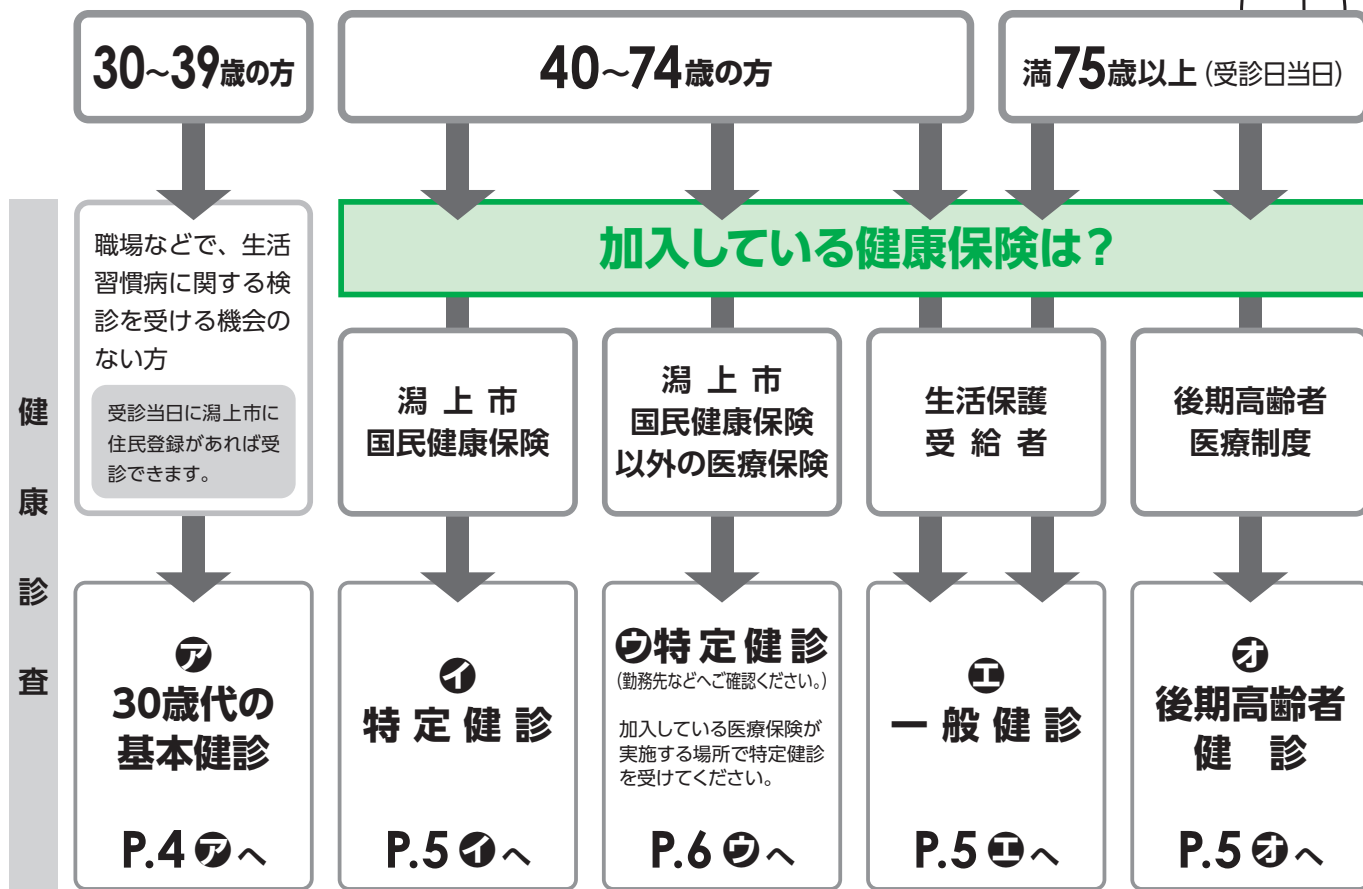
30~39歳の方

40~74歳の方

満75歳以上（受診日当日）

健康診査

職場などで、生活習慣病に関する検診を受ける機会のない方

受診当日に潟上市に住民登録があれば受診できます。

加入している健康保険は？

潟上市
国民健康保険

潟上市
国民健康保険
以外の医療保険

生活保護
受給者

後期高齢者
医療制度

ア
30歳代の
基本健診

P.4 アへ

イ
特定健診

P.5 イへ

ウ特定健診
（勤務先などへご確認ください。）

加入している医療保険が実施する場所で特定健診を受けてください。

P.6 ウへ

エ
一般健診

P.5 エへ

オ
後期高齢者
健診

P.5 オへ